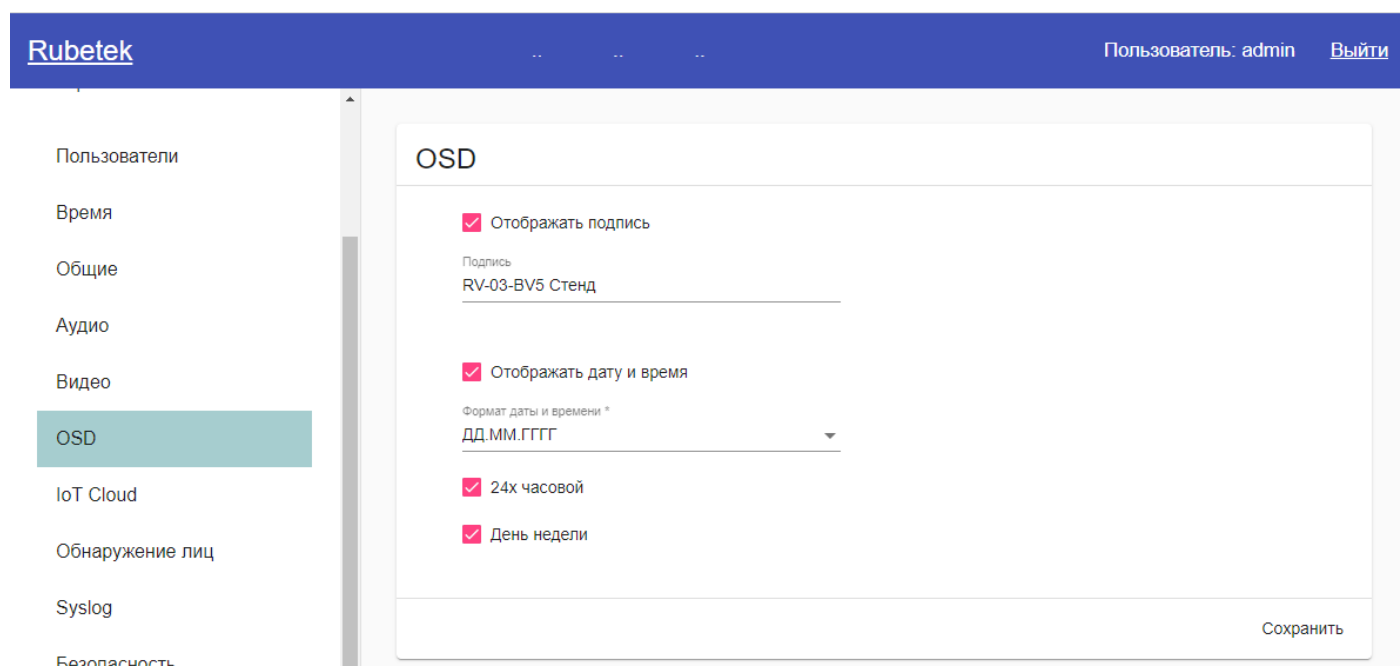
Rubetek

.. .. ..

Пользователь: admin Выйти

Пользователи

Время

Общие

Аудио

Видео

OSD

IoT Cloud

Обнаружение лиц

Syslog

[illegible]

OSD

Отображать подпись

Подпись

RV-03-BV5 Стенд

Отображать дату и время

Формат даты и времени *

ДД.ММ.ГГГГ

24х часовой

День недели

Сохранить